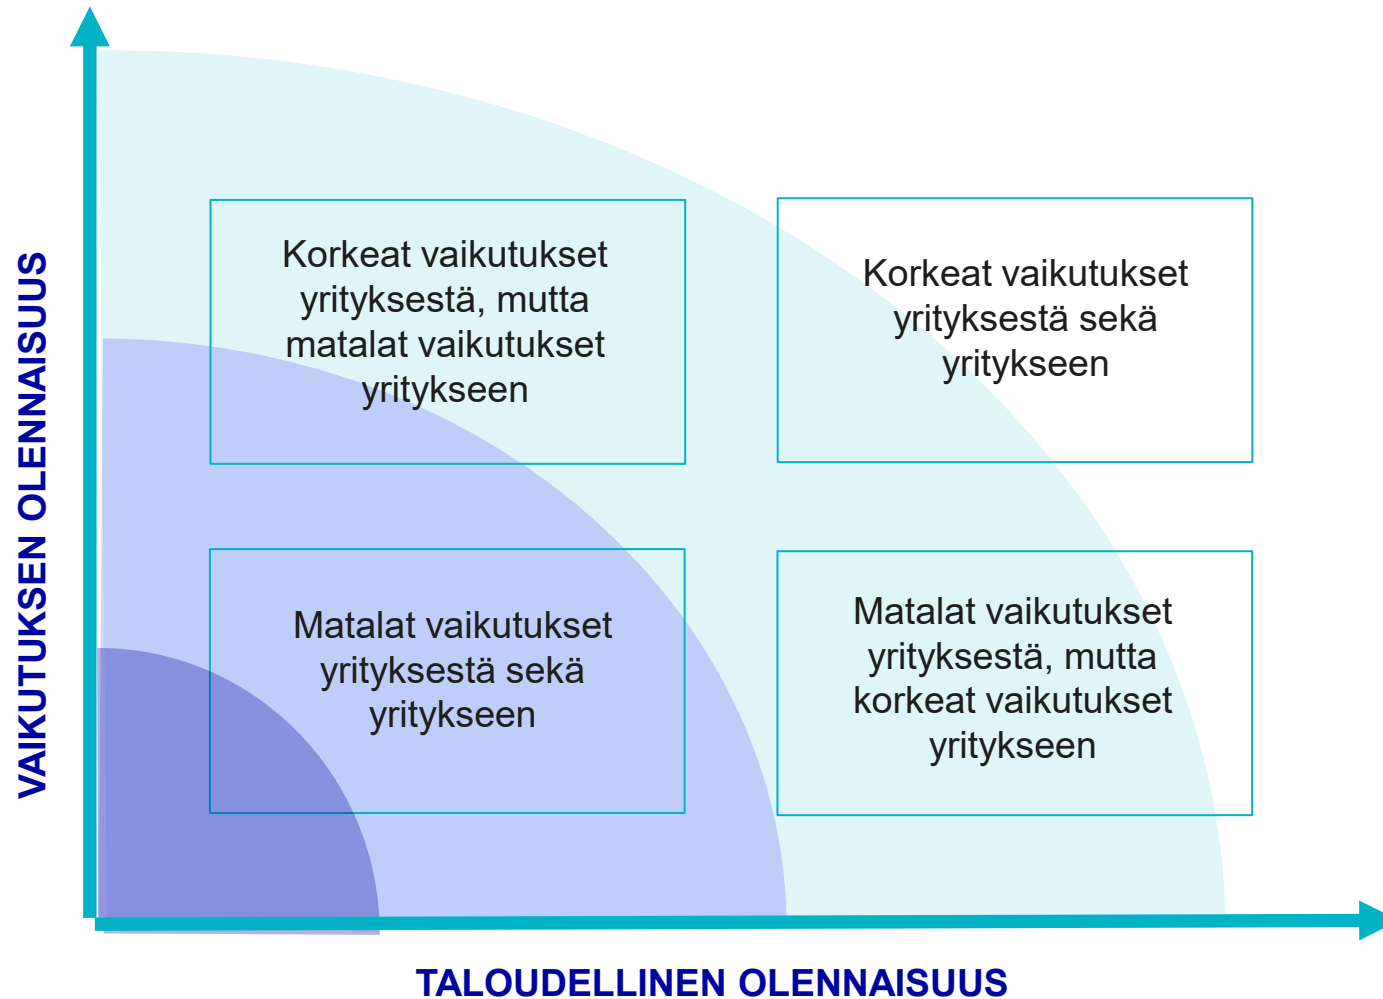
VAIKUTUKSEN OLENNAISUUS

Korkeat vaikutukset yrityksestä, mutta matalat vaikutukset yritykseen

Korkeat vaikutukset yrityksestä sekä yritykseen

Matalat vaikutukset yrityksestä sekä yritykseen

Matalat vaikutukset yrityksestä, mutta korkeat vaikutukset yritykseen

TALOUDELLINEN OLENNAISUUS